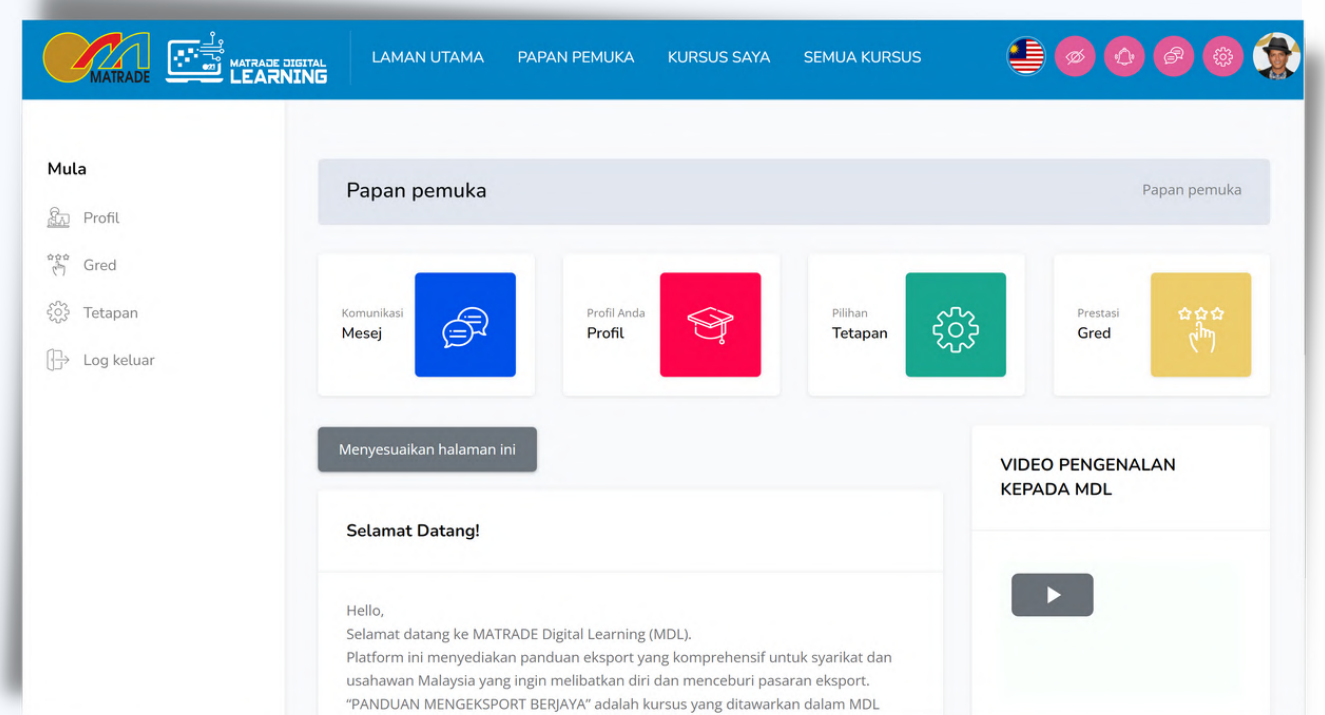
MATRADE

MATRADE DIGITAL LEARNING

LAMAN UTAMA PAPAN PEMUKA KURSUS SAYA SEMUA KURSUS

Mula

Profil

Gred

Tetapan

Log keluar

Papan pemuka

Papan pemuka

Komunikasi
Mesej

Profil Anda
Profil

Pilihan
Tetapan

Prestasi
Gred

Menyesuaikan halaman ini

Selamat Datang!

Hello,
Selamat datang ke MATRADE Digital Learning (MDL).
Platform ini menyediakan panduan eksport yang komprehensif untuk syarikat dan usahawan Malaysia yang ingin melibatkan diri dan menceburi pasaran eksport.
"PANDUAN MENGEKSPORT BERJAYA" adalah kursus yang ditawarkan dalam MDL

VIDEO PENGENALAN KEPADA MDL